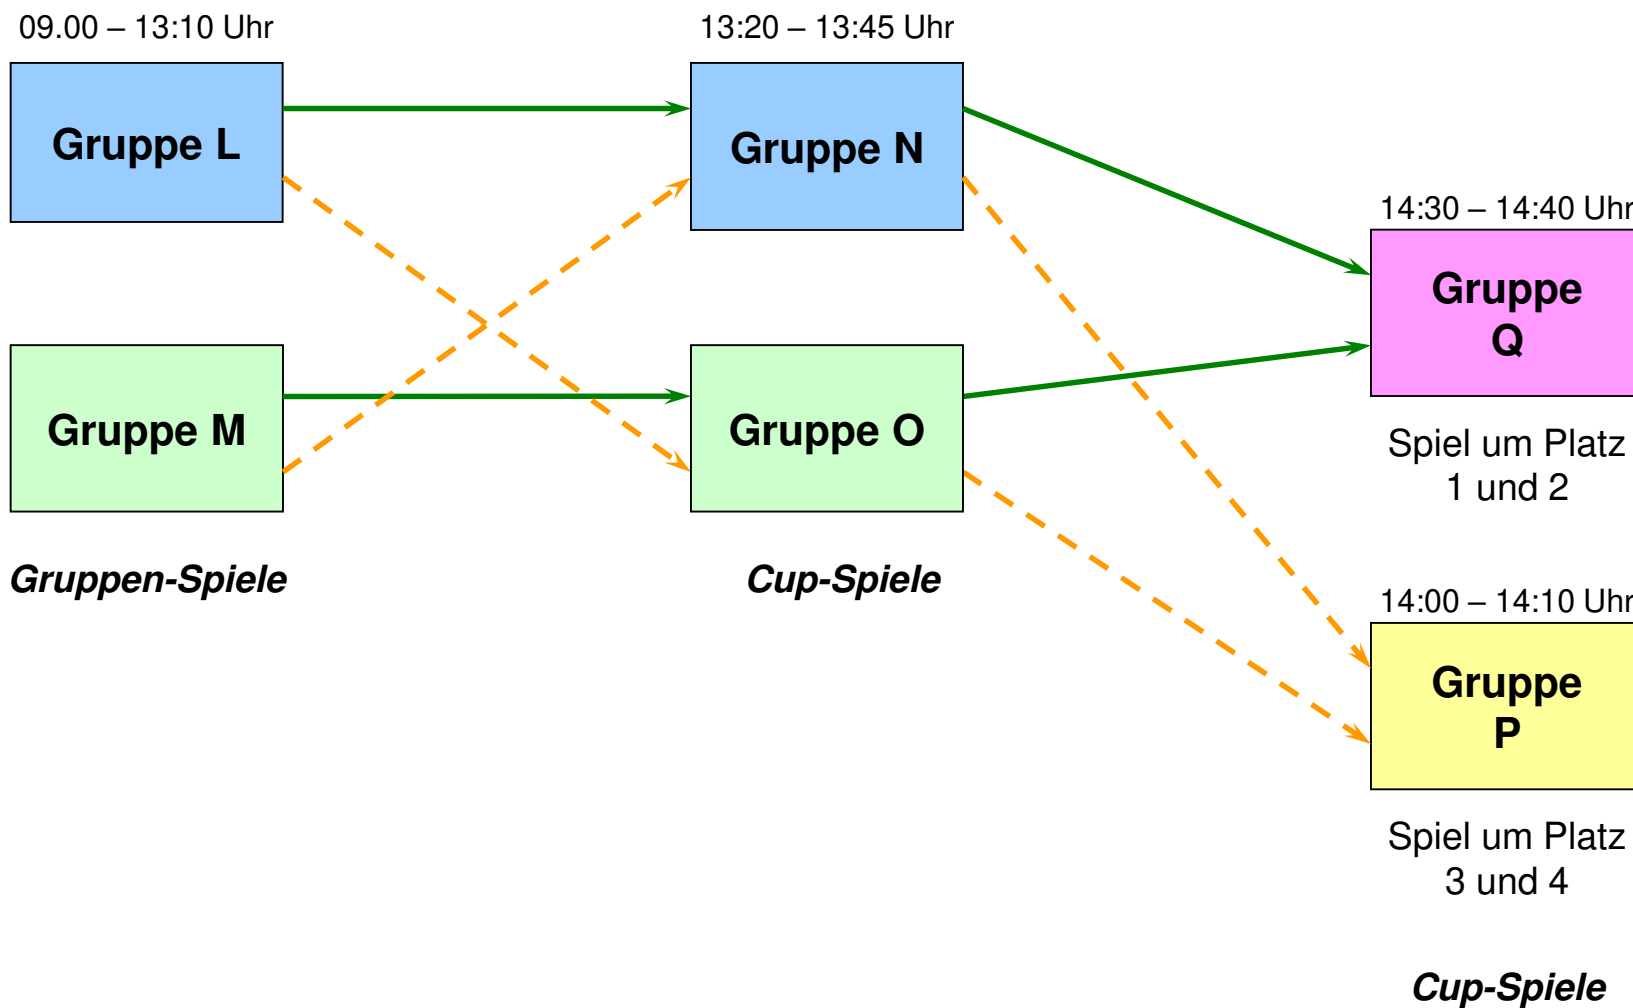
09.00 – 13:10 Uhr

Gruppe L

Gruppe M

Gruppen-Spiele

13:20 – 13:45 Uhr

Gruppe N

Gruppe O

Cup-Spiele

14:30 – 14:40 Uhr

Gruppe Q

Spiel um Platz 1 und 2

14:00 – 14:10 Uhr

Gruppe P

Spiel um Platz 3 und 4

Cup-Spiele